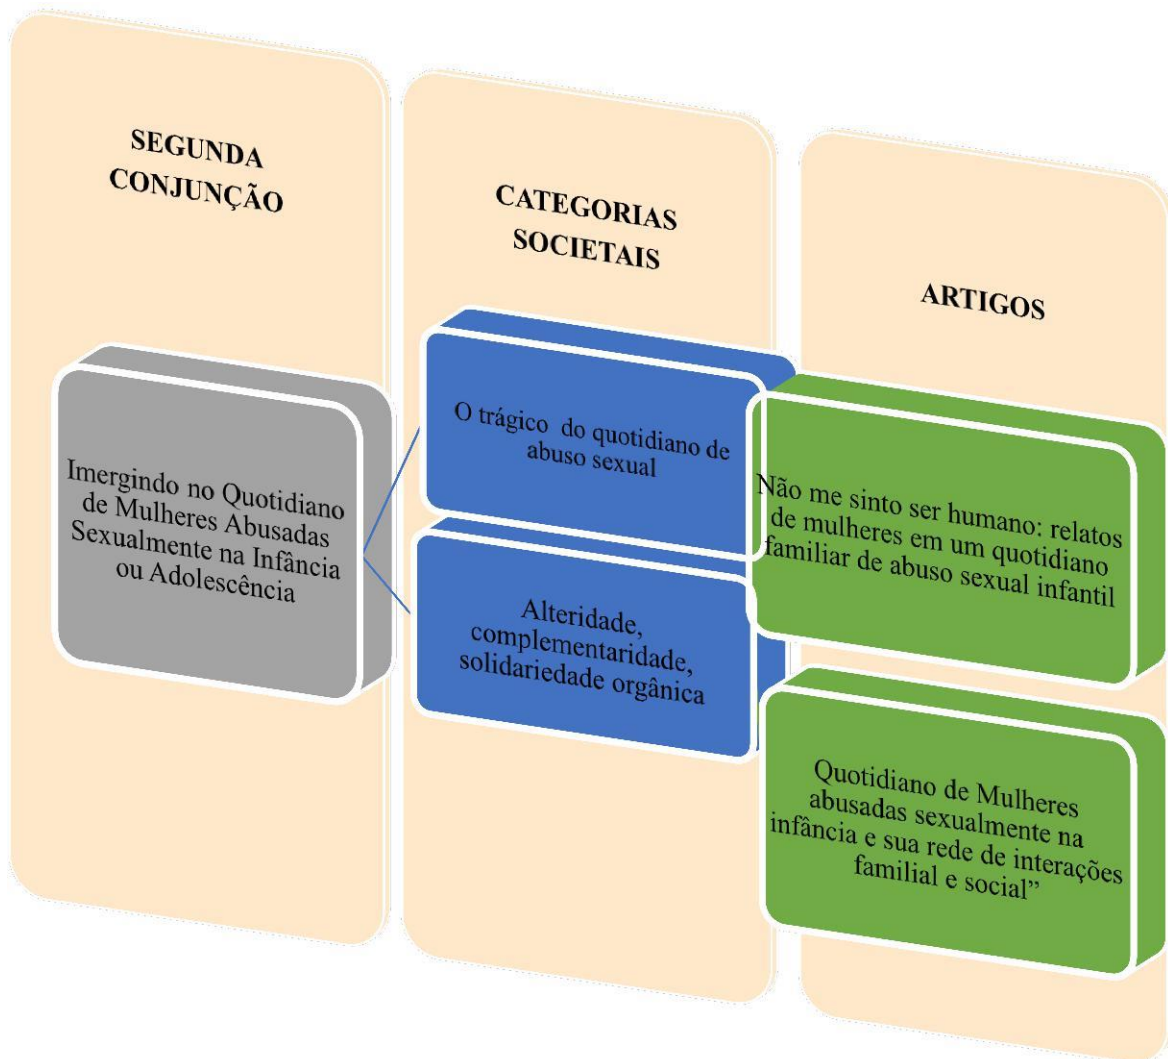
SEGUNDA CONJUNÇÃO

Imergindo no Quotidiano de Mulheres Abusadas Sexualmente na Infância ou Adolescência

CATEGORIAS SOCIETAIS

O trágico do quotidiano de abuso sexual

Alteridade, complementaridade, solidariedade orgânica

ARTIGOS

Não me sinto ser humano: relatos de mulheres em um quotidiano familiar de abuso sexual infantil

Quotidiano de Mulheres abusadas sexualmente na infância e sua rede de interações familial e social"